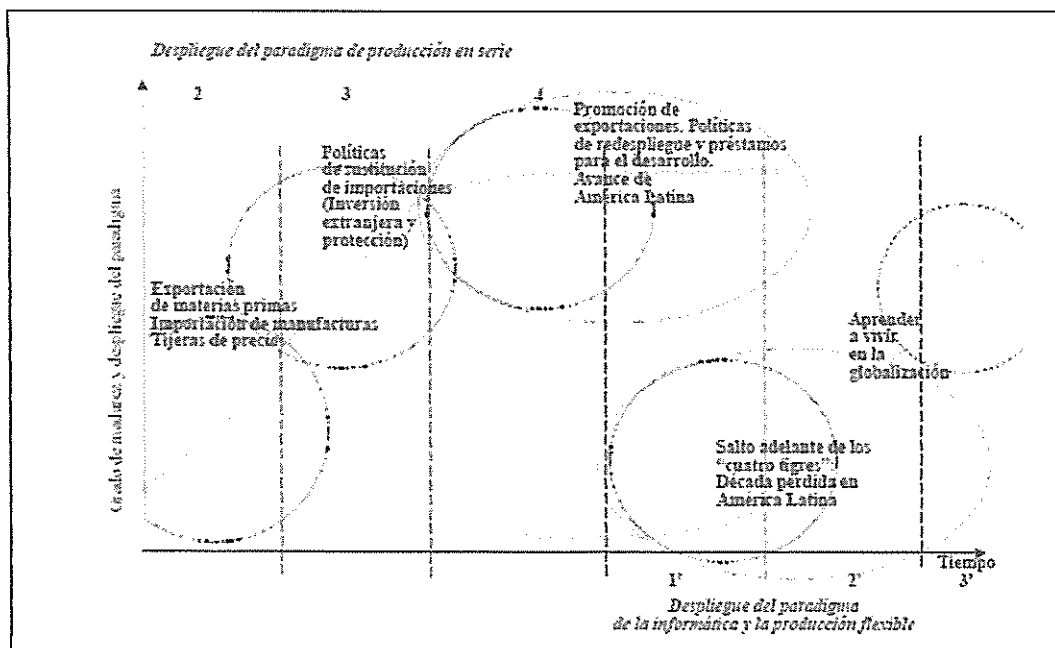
Despliegue del paradigma de producción en serie

2

3

4

Grado de madurez y despliegue del paradigma

Exportación de materias primas Importación de manufacturas Tijeras de precios

Políticas de sustitución de importaciones (Inversión extranjera y protección)

Promoción de exportaciones. Políticas de redespliegue y préstamos para el desarrollo. Avance de América Latina

Aprender a vivir en la globalización

Salto adelante de los "cuatro tigres". Década perdida en América Latina

Tiempo

1'

2'

3'

Despliegue del paradigma de la informática y la producción flexible